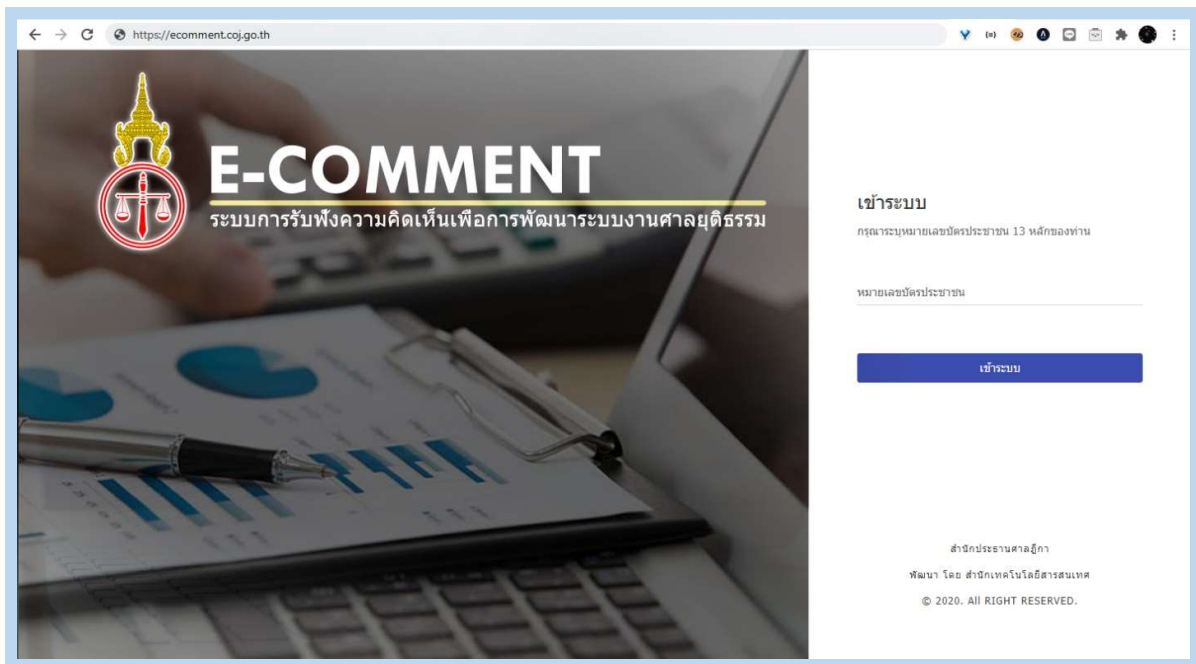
https://ecomment.coj.go.th

E-COMMENT
ระบบการรับฟังความคิดเห็นเพื่อการพัฒนาระบบงานศาลยุติธรรม

เข้าระบบ
กรุณาระบุหมายเลขบัตรประชาชน 13 หลักของท่าน

หมายเลขบัตรประชาชน

เข้าระบบ

สำนักประธานศาลฎีกา
พัฒนา โดย สำนักเทคโนโลยีสารสนเทศ
© 2020. All RIGHT RESERVED.